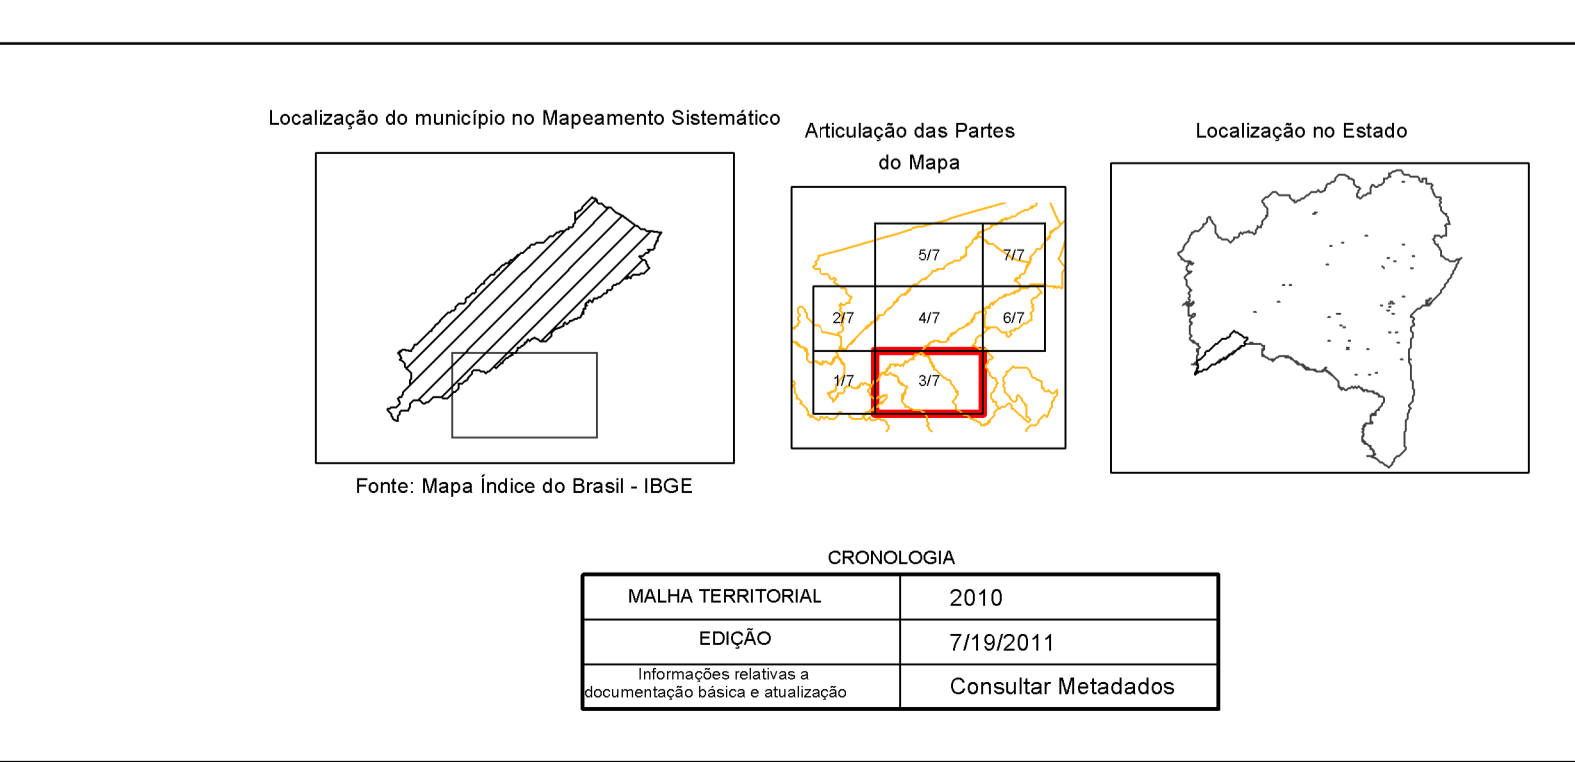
Localização do município no Mapeamento Sistemático

Fonte: Mapa Índice do Brasil - IBGE

Articulação das Partes do Mapa

5/7
7/7
2/7
4/7
6/7
1/7
3/7

Localização no Estado

CRONOLOGIA

| MALHA TERRITORIAL | 2010 |
|---|---|
| EDIÇÃO | 7/19/2011 |
| Informações relativas a documentação básica e atualização | Consultar Metadados |